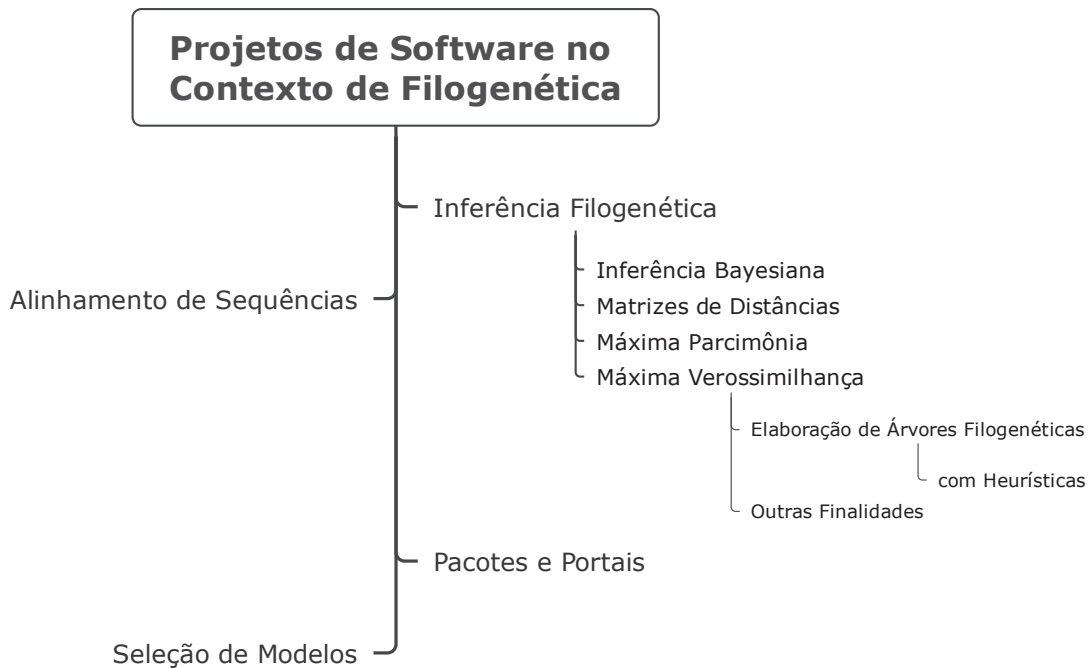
Projetos de Software no Contexto de Filogenética

Inferência Filogenética

Inferência Bayesiana

Matrizes de Distâncias

Máxima Parcimônia

Máxima Verossimilhança

Elaboração de Árvores Filogenéticas

com Heurísticas

Outras Finalidades

Alinhamento de Sequências

Pacotes e Portais

Seleção de Modelos